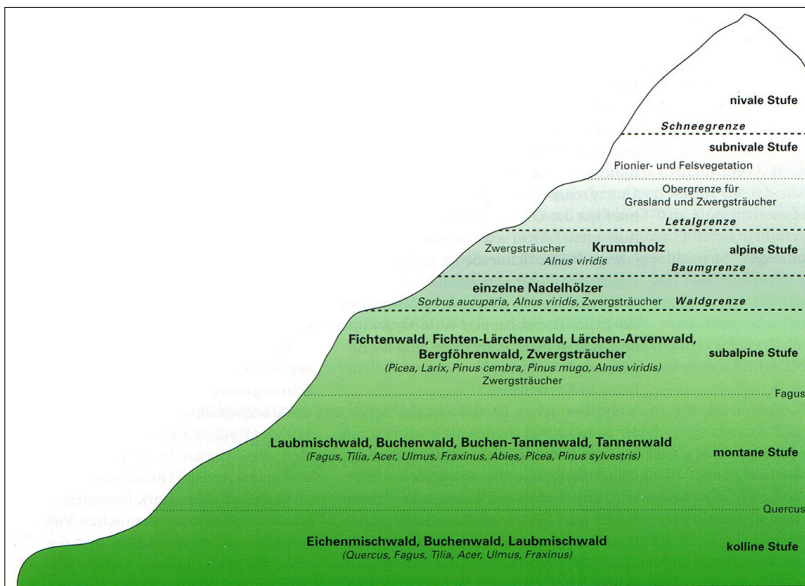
nivale Stufe

Schneegrenze

subnivale Stufe

Pionier- und Felsvegetation

Obergrenze für Grasland und Zwergsträucher

Letalgrenze

Zwergsträucher **Krummholz** *Alnus viridis*

alpine Stufe

Baumgrenze

einzelne Nadelhölzer
*Sorbus aucuparia, Alnus viridis,* Zwergsträucher

Waldgrenze

Fichtenwald, Fichten-Lärchenwald, Lärchen-Arvenwald, Bergföhrenwald, Zwergsträucher
*(Picea, Larix, Pinus cembra, Pinus mugo, Alnus viridis)*
Zwergsträucher

subalpine Stufe

Fagus

Laubmischwald, Buchenwald, Buchen-Tannenwald, Tannenwald
*(Fagus, Tilia, Acer, Ulmus, Fraxinus, Abies, Picea, Pinus sylvestris)*

montane Stufe

Quercus

Eichenmischwald, Buchenwald, Laubmischwald
*(Quercus, Fagus, Tilia, Acer, Ulmus, Fraxinus)*

kolline Stufe